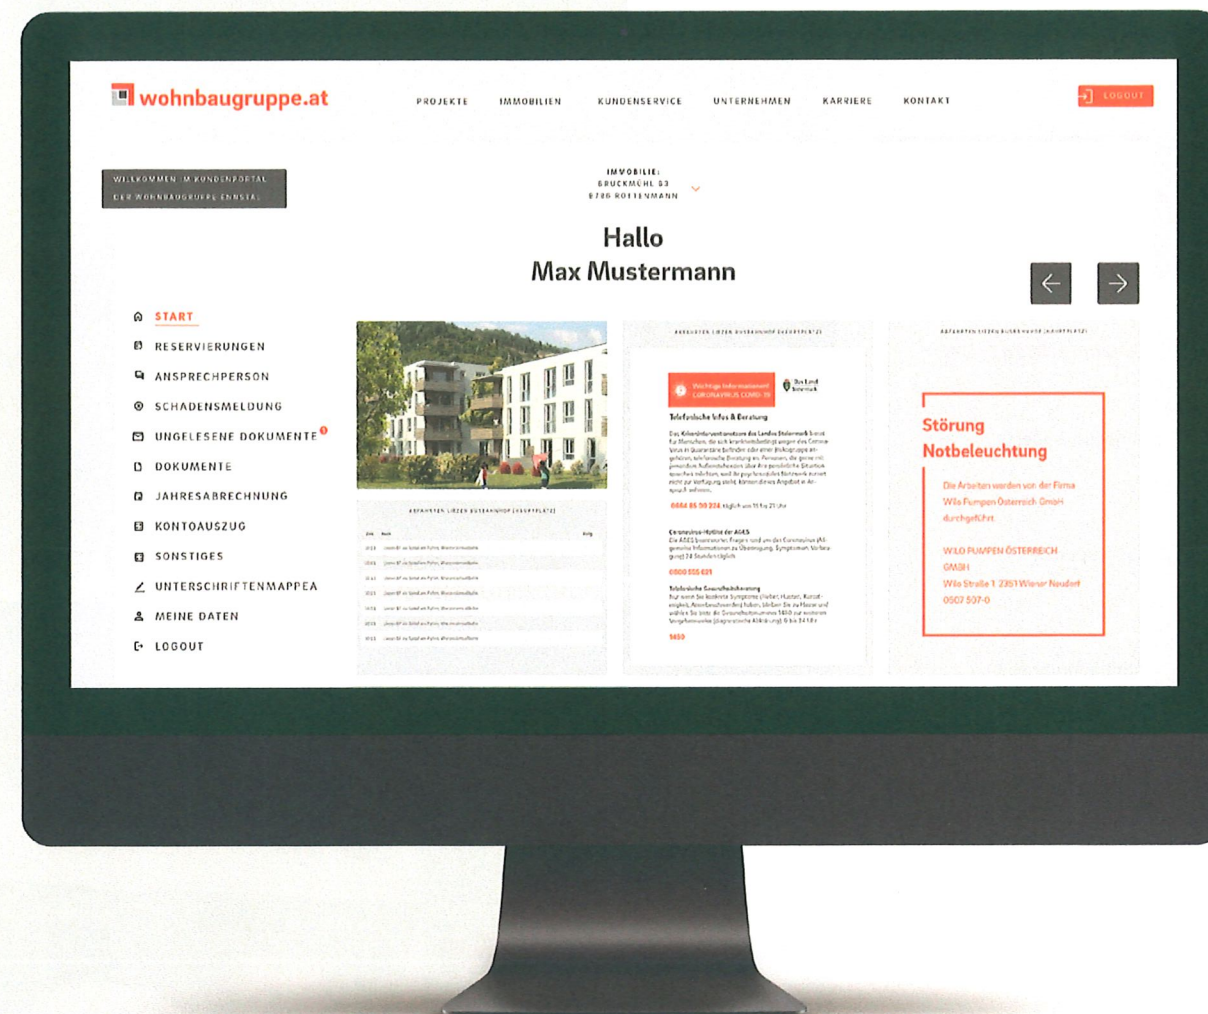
wohnbaugruppe.at

PROJEKTE IMMOBILIEN KUNDENSERVICE UNTERNEHMEN KARRIERE KONTAKT

LOGOUT

WILLKOMMEN IM KUNDENPORTAL DER WOHNBAUGRUPPE ENNSTAL

IMMOBILIE:
BRUCKMÜHL 53
8786 ROTTENMANN

Hallo
Max Mustermann

START
RESERVIERUNGEN
ANSPRECHPERSON
SCHADENSMELDUNG
UNGELESENE DOKUMENTE
DOKUMENTE
JAHRESABRECHNUNG
KONTOAUSZUG
SONSTIGES
UNTERSCHRIFTENMAPPEA
MEINE DATEN
LOGOUT

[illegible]

Wichtige Informationen CORONAVIRUS COVID-19

Das Land Steiermark

Telefonische Infos & Beratung

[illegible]

0664 85 50 224 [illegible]

Coronavirus-Hotline der AGES

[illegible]

0800 555 621

Telefonische Gesundheitsberatung

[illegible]

1450

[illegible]

Störung Notbeleuchtung

Die Arbeiten werden von der Firma Wilo Pumpen Österreich GmbH durchgeführt.

WILO PUMPEN ÖSTERREICH GMBH
Wilo Straße 1 2351 Wiener Neudorf
0507 507-0